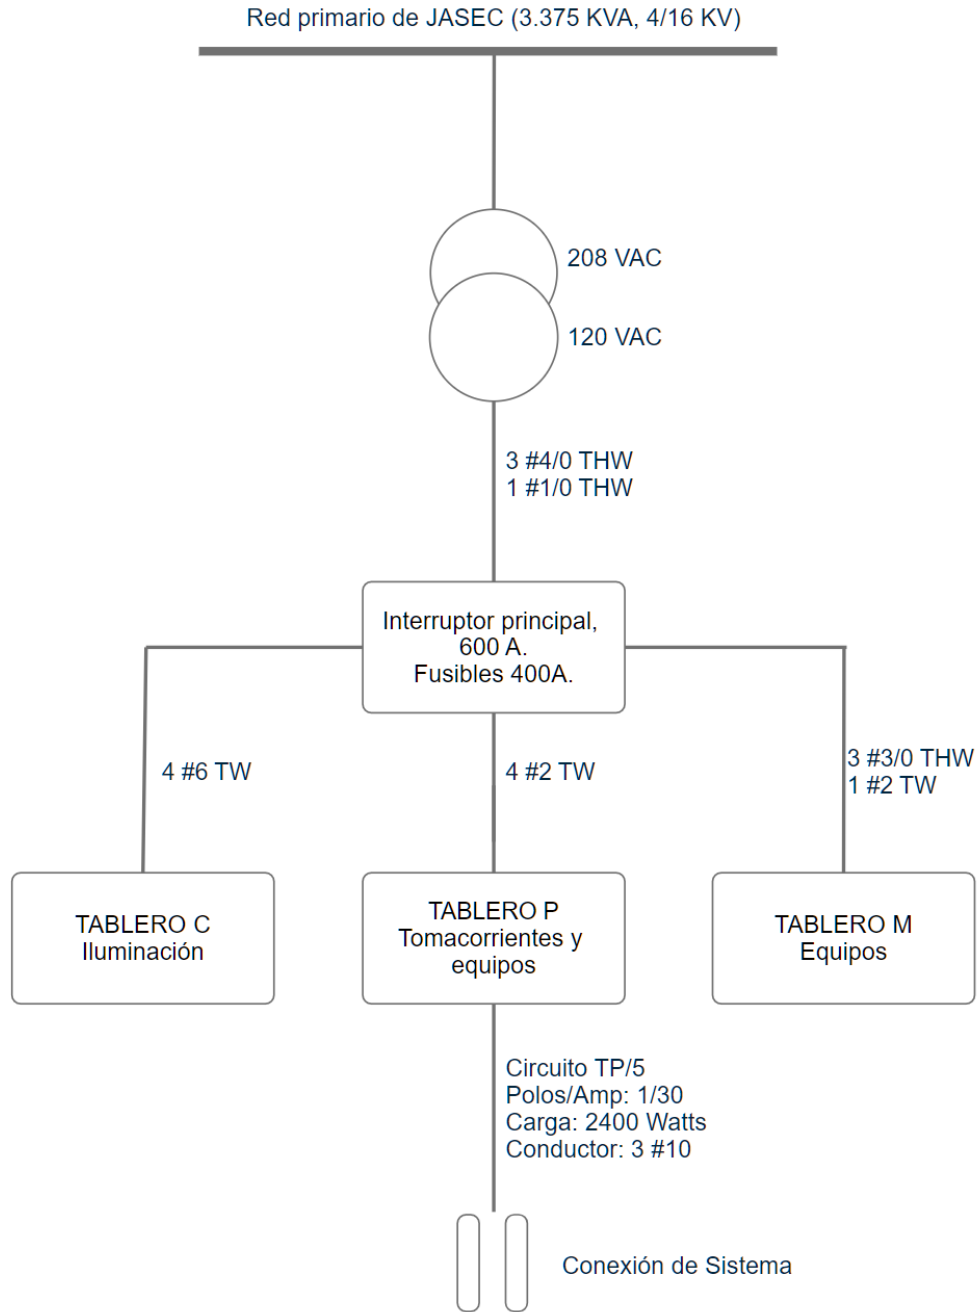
Red primario de JASEC (3.375 KVA, 4/16 KV)

208 VAC

120 VAC

3 #4/0 THW
1 #1/0 THW

Interruptor principal, 600 A.
Fusibles 400A.

4 #6 TW

4 #2 TW

3 #3/0 THW
1 #2 TW

TABLERO C
Iluminación

TABLERO P
Tomacorrientes y equipos

TABLERO M
Equipos

Circuito TP/5
Polos/Amp: 1/30
Carga: 2400 Watts
Conductor: 3 #10

Conexión de Sistema